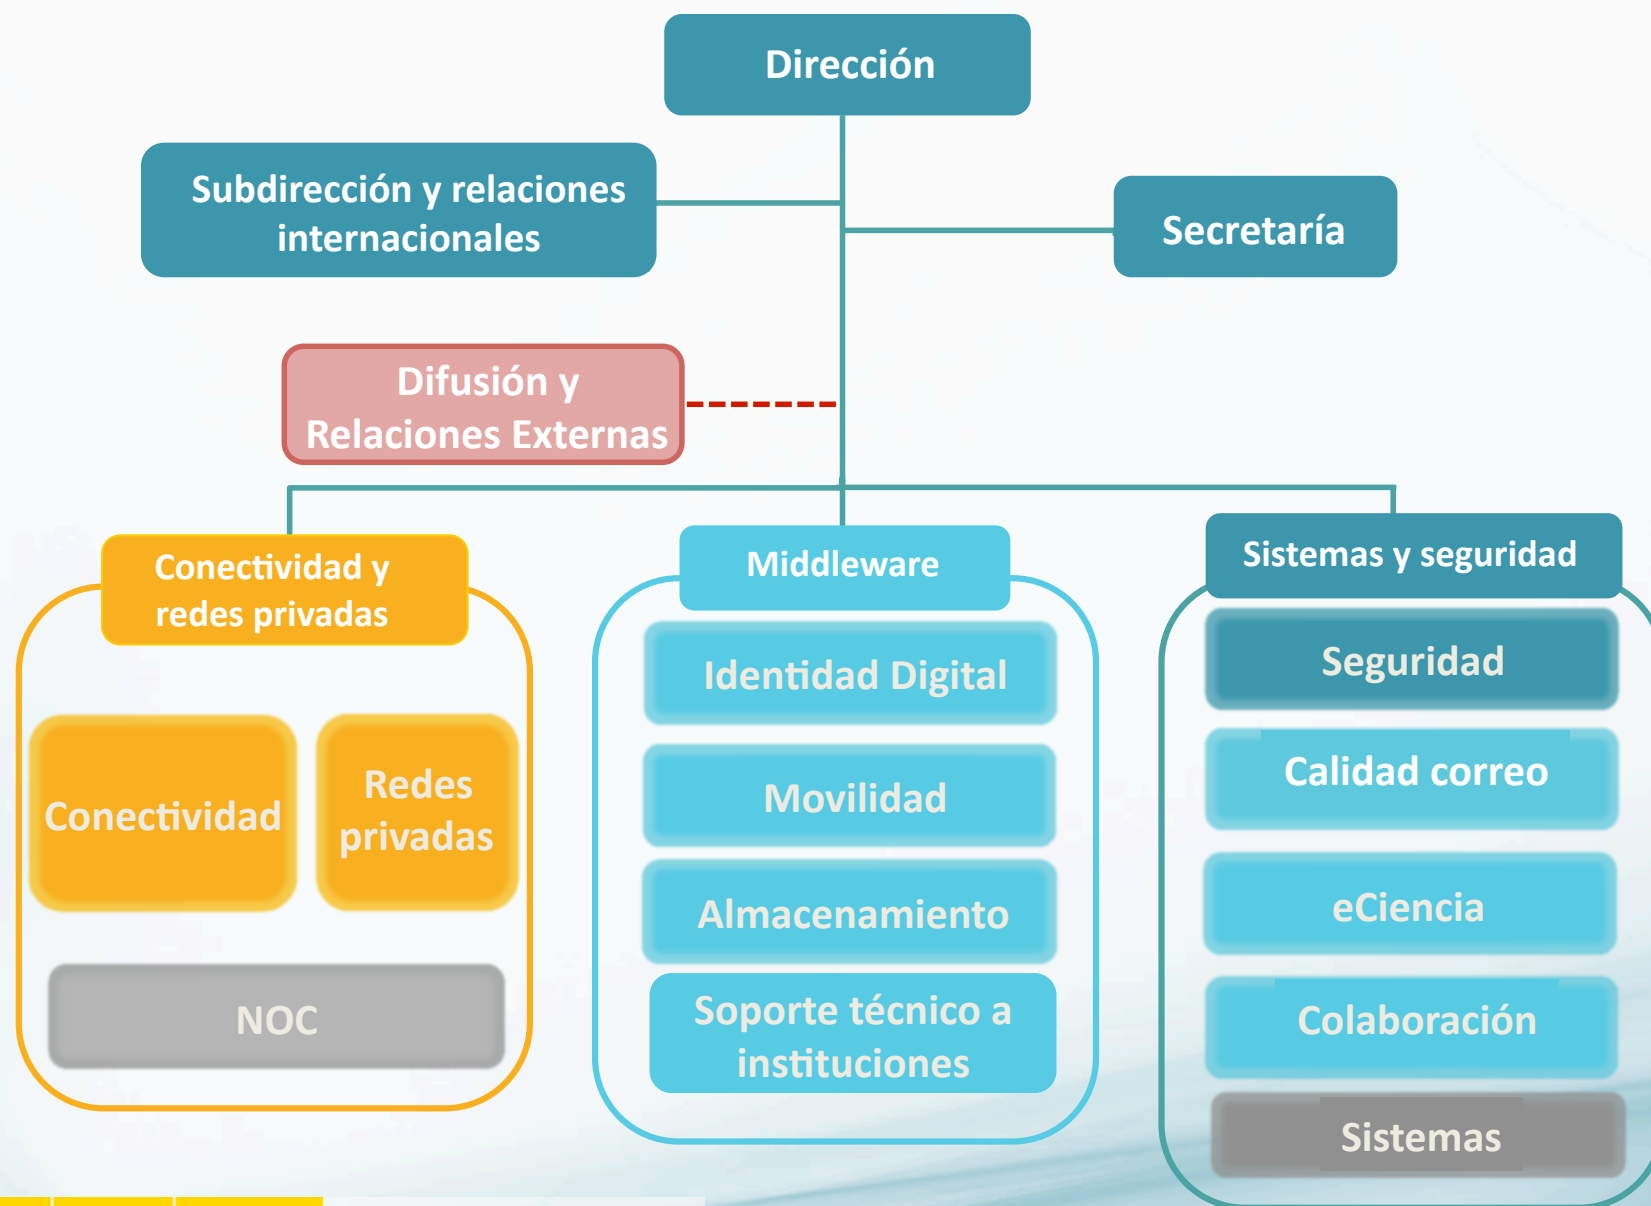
Dirección

Subdirección y relaciones internacionales

Secretaría

Difusión y Relaciones Externas

Conectividad y redes privadas

Conectividad

Redes privadas

NOC

Middleware

Identidad Digital

Movilidad

Almacenamiento

Soporte técnico a instituciones

Sistemas y seguridad

Seguridad

Calidad correo

eCiencia

Colaboración

Sistemas